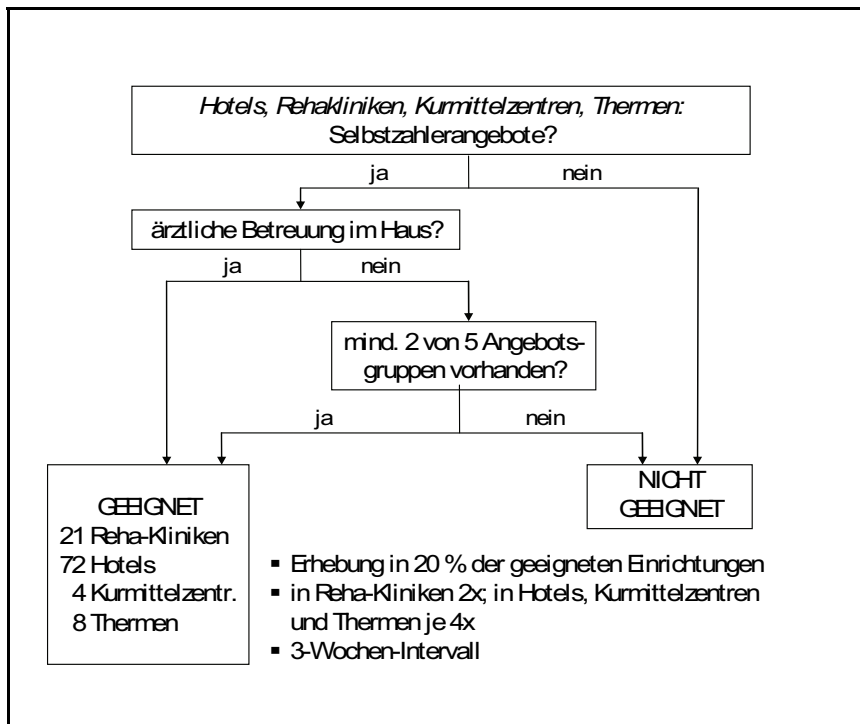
*Hotels, Rehakliniken, Kurmittelzentren, Thermen:*
Selbstzahlerangebote?

ja

nein

ärztliche Betreuung im Haus?

ja

nein

mind. 2 von 5 Angebotsgruppen vorhanden?

ja

nein

GEEIGNET
21 Reha-Kliniken
72 Hotels
4 Kurmittelzentr.
8 Thermen

NICHT GEEIGNET

▪ Erhebung in 20 % der geeigneten Einrichtungen
▪ in Reha-Kliniken 2x; in Hotels, Kurmittelzentren und Thermen je 4x
▪ 3-Wochen-Intervall